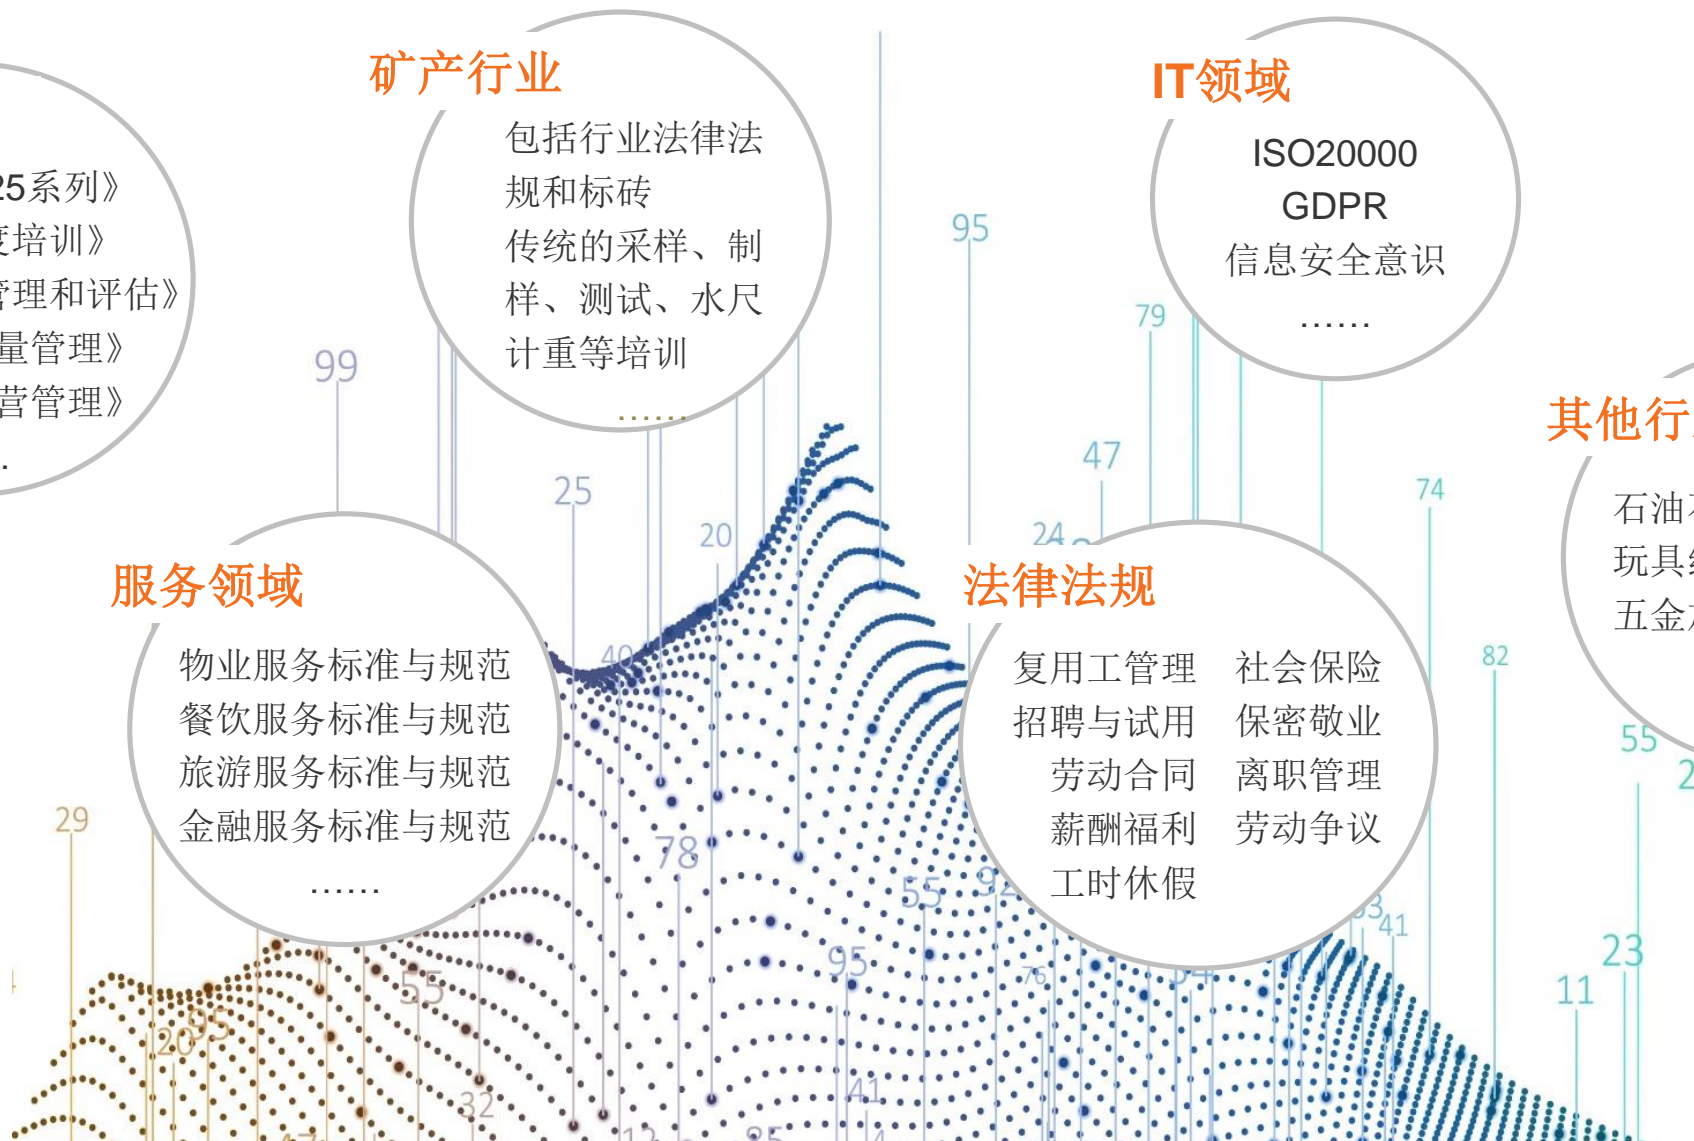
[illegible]25系列》
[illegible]度培训》
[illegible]管理和评估》
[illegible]量管理》
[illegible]营管理》
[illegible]

矿产行业
包括行业法律法规和标砖
传统的采样、制样、测试、水尺计重等培训
......

IT领域
ISO20000
GDPR
信息安全意识
......

其他行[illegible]
石油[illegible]
玩具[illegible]
五金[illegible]

服务领域
物业服务标准与规范
餐饮服务标准与规范
旅游服务标准与规范
金融服务标准与规范
......

法律法规
复用工管理 社会保险
招聘与试用 保密敬业
劳动合同 离职管理
薪酬福利 劳动争议
工时休假

99 25 20 40 95 79 47 24 74 82 55 29 78 55 95 55 20 32 41 41 11 23